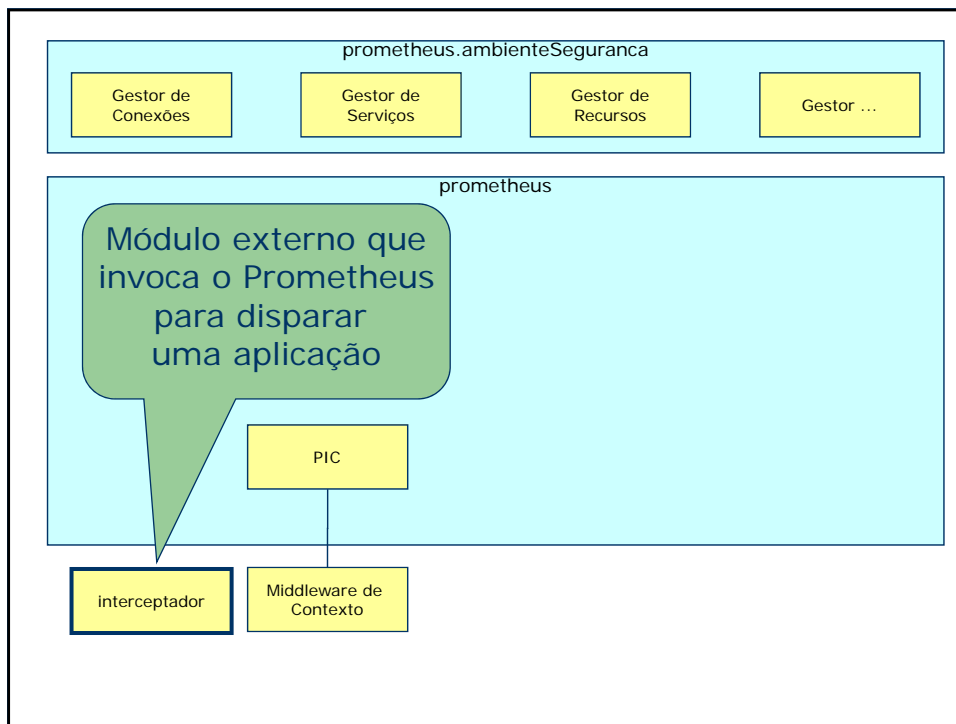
prometheus.ambienteSeguranca

Gestor de Conexões

Gestor de Serviços

Gestor de Recursos

Gestor ...

prometheus

Módulo externo que invoca o Prometheus para disparar uma aplicação

PIC

interceptador

Middleware de Contexto